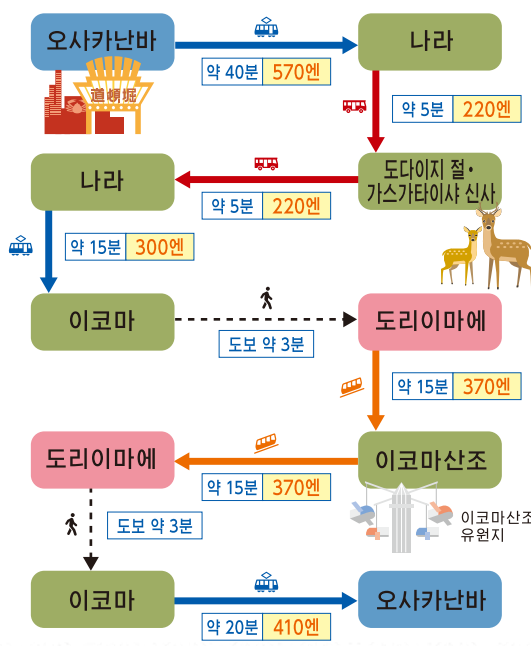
오사카난바

道頓堀

약 40분 570엔

나라

약 5분 220엔

도다이지 절・가스가타이샤 신사

약 5분 220엔

나라

약 15분 300엔

이코마

도보 약 3분

도리이마에

약 15분 370엔

이코마산조

약 15분 370엔

도리이마에

이코마산조 유원지

도보 약 3분

이코마

약 20분 410엔

오사카난바